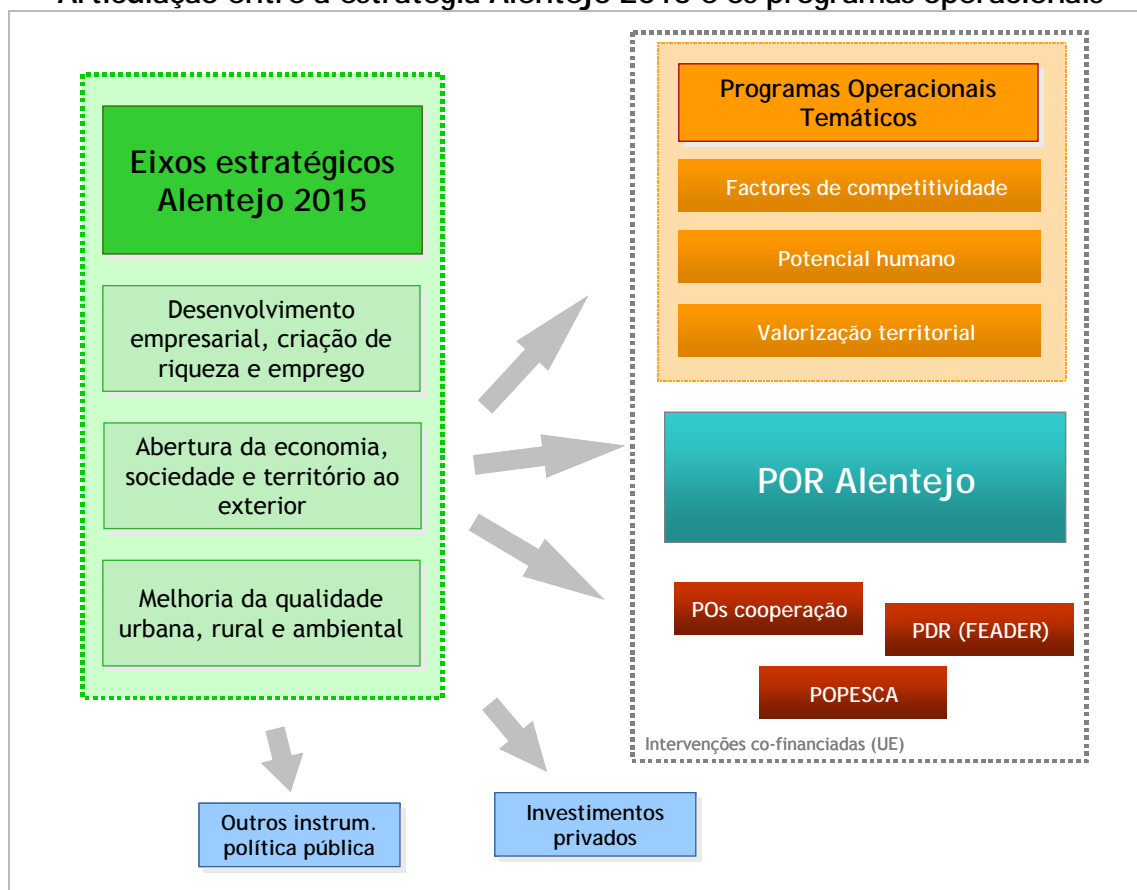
Articulação entre a estratégia Alentejo 2015 e os programas operacionais

Eixos estratégicos Alentejo 2015

Desenvolvimento empresarial, criação de riqueza e emprego

Abertura da economia, sociedade e território ao exterior

Melhoria da qualidade urbana, rural e ambiental

Programas Operacionais Temáticos

Factores de competitividade

Potencial humano

Valorização territorial

POR Alentejo

POs cooperação

PDR (FEADER)

POPESCA

Intervenções co-financiadas (UE)

Outros instrum. política pública

Investimentos privados